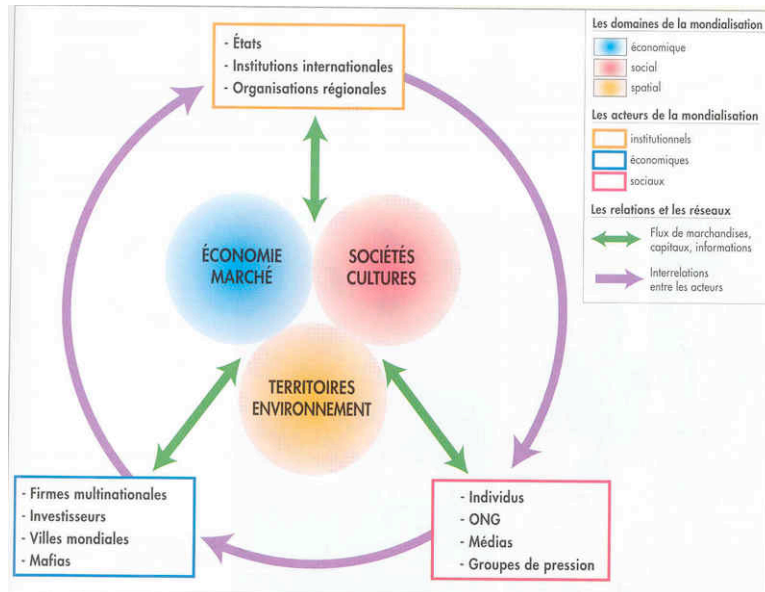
- États
- Institutions internationales
- Organisations régionales

ÉCONOMIE
MARCHÉ

SOCIÉTÉS
CULTURES

TERRITOIRES
ENVIRONNEMENT

- Firmes multinationales
- Investisseurs
- Villes mondiales
- Mafias

- Individus
- ONG
- Médias
- Groupes de pression

Les domaines de la mondialisation
économique
social
spatial

Les acteurs de la mondialisation
institutionnels
économiques
sociaux

Les relations et les réseaux
Flux de marchandises, capitaux, informations
Interrelations entre les acteurs